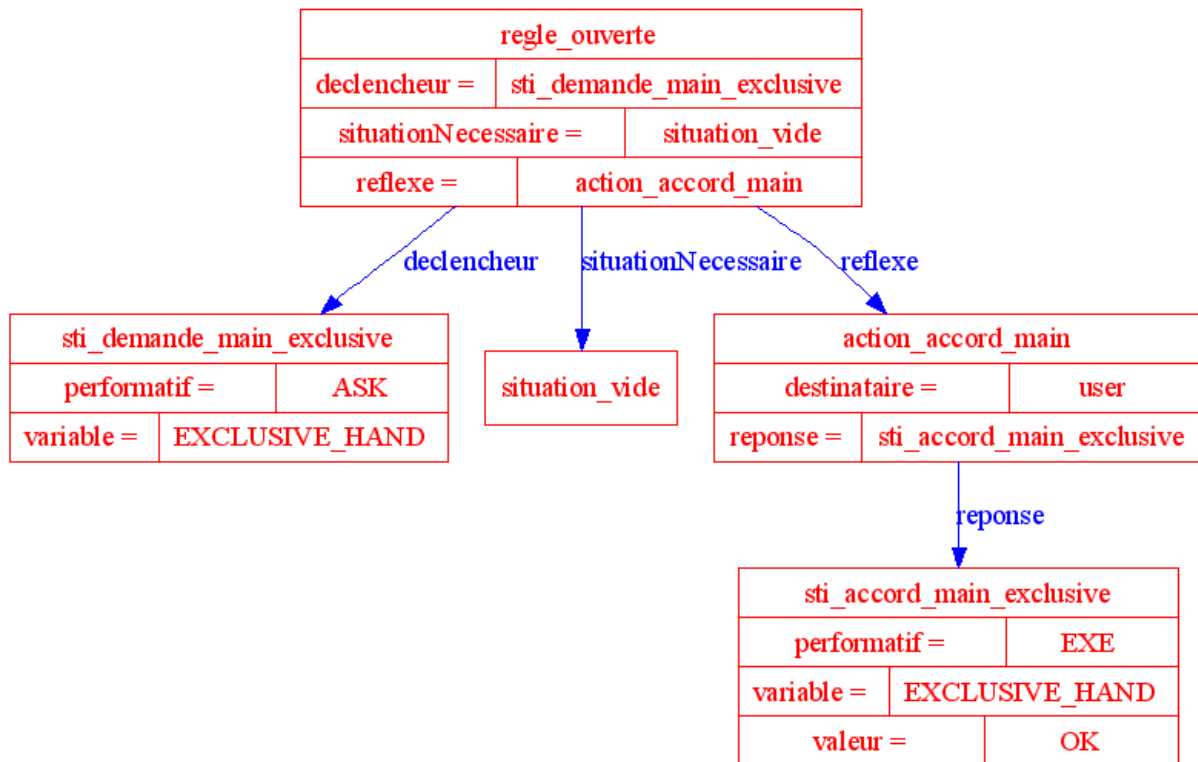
| regle_ouverte | |
|---|---|
| declencheur = | sti_demande_main_exclusive |
| situationNecessaire = | situation_vide |
| reflexe = | action_accord_main |

declencheur

situationNecessaire

reflexe

| sti_demande_main_exclusive | |
|---|---|
| performatif = | ASK |
| variable = | EXCLUSIVE_HAND |

situation_vide

| action_accord_main | |
|---|---|
| destinataire = | user |
| reponse = | sti_accord_main_exclusive |

reponse

| sti_accord_main_exclusive | |
|---|---|
| performatif = | EXE |
| variable = | EXCLUSIVE_HAND |
| valeur = | OK |